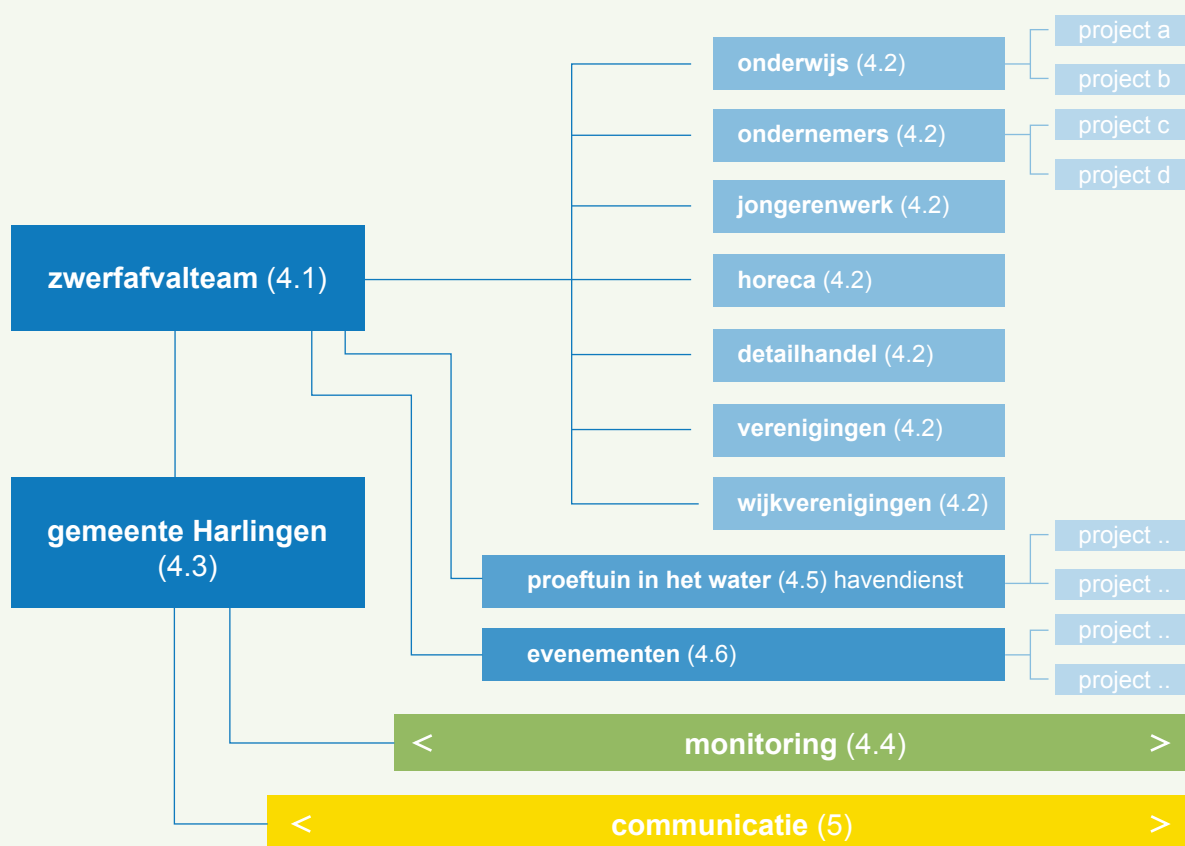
zwerfafvalteam (4.1)

onderwijs (4.2)

project a

project b

ondernemers (4.2)

project c

project d

jongerenwerk (4.2)

horeca (4.2)

detailhandel (4.2)

verenigingen (4.2)

wijkverenigingen (4.2)

gemeente Harlingen (4.3)

proeftuin in het water (4.5) havendienst

project ..

project ..

evenementen (4.6)

project ..

project ..

< monitoring (4.4) >

< communicatie (5) >